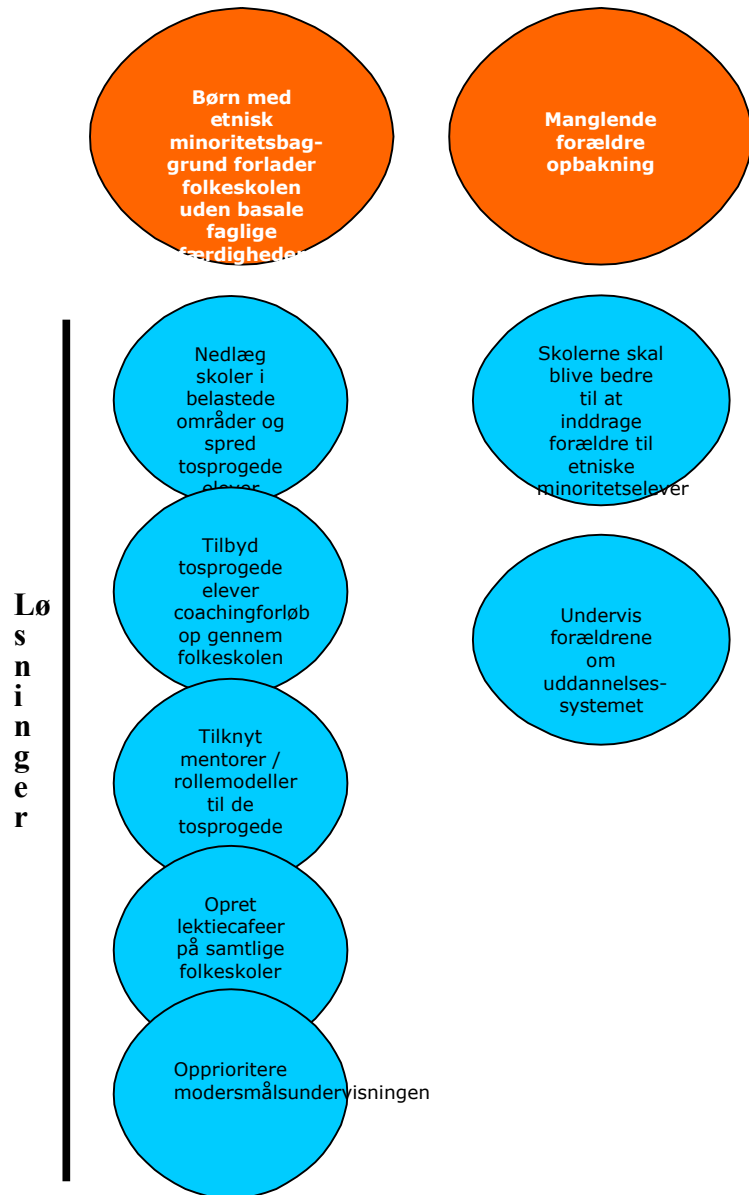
Børn med etnisk minoritetsbaggrund forlader folkeskolen uden basale faglige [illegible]færdigheder

Manglende forældre opbakning

Løsninger

Nedlæg skoler i belastede områder og spred tosprogede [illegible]

Tilbyd tosprogede elever coachingforløb op gennem folkeskolen

Tilknyt mentorer / rollemodeller til de tosprogede

Opret lektiecafeer på samtlige folkeskoler

Opprioritere modersmålsundervisningen

Skolerne skal blive bedre til at inddrage forældre til etniske minoritetselever

Undervis forældrene om uddannelsessystemet